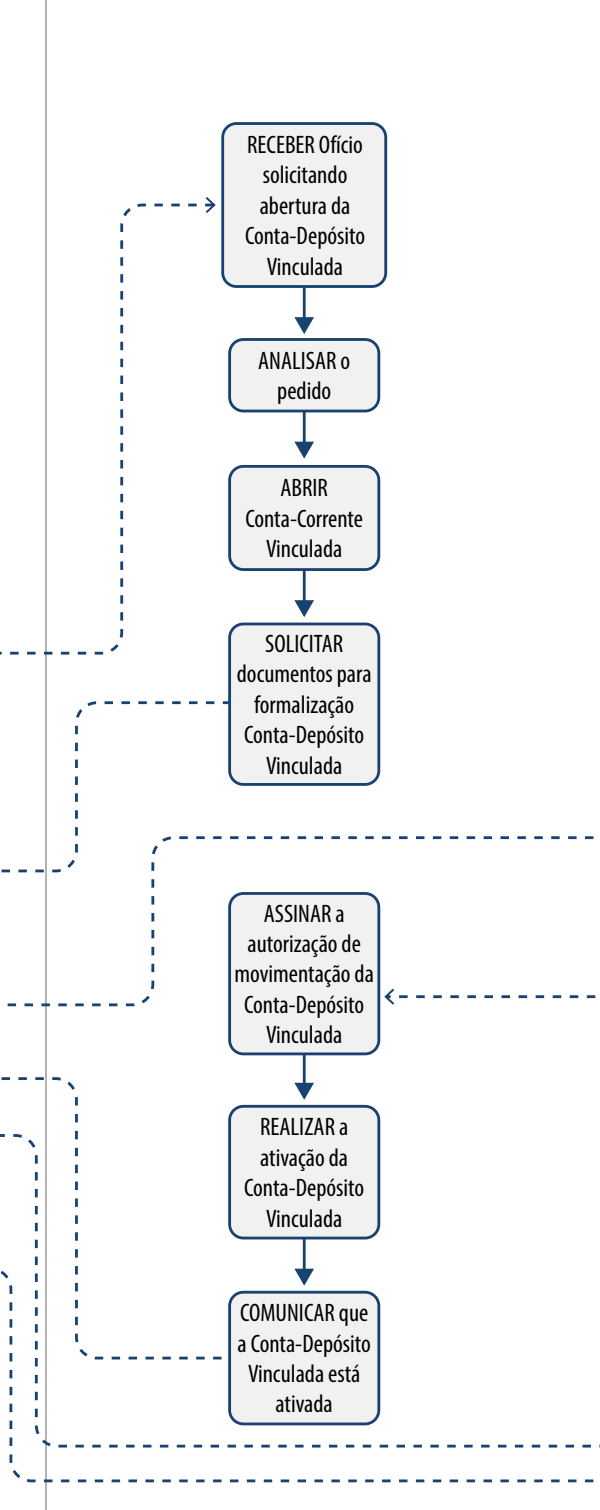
RECEBER Ofício solicitando abertura da Conta-Depósito Vinculada

ANALISAR o pedido

ABRIR Conta-Corrente Vinculada

SOLICITAR documentos para formalização Conta-Depósito Vinculada

ASSINAR a autorização de movimentação da Conta-Depósito Vinculada

REALIZAR a ativação da Conta-Depósito Vinculada

COMUNICAR que a Conta-Depósito Vinculada está ativada